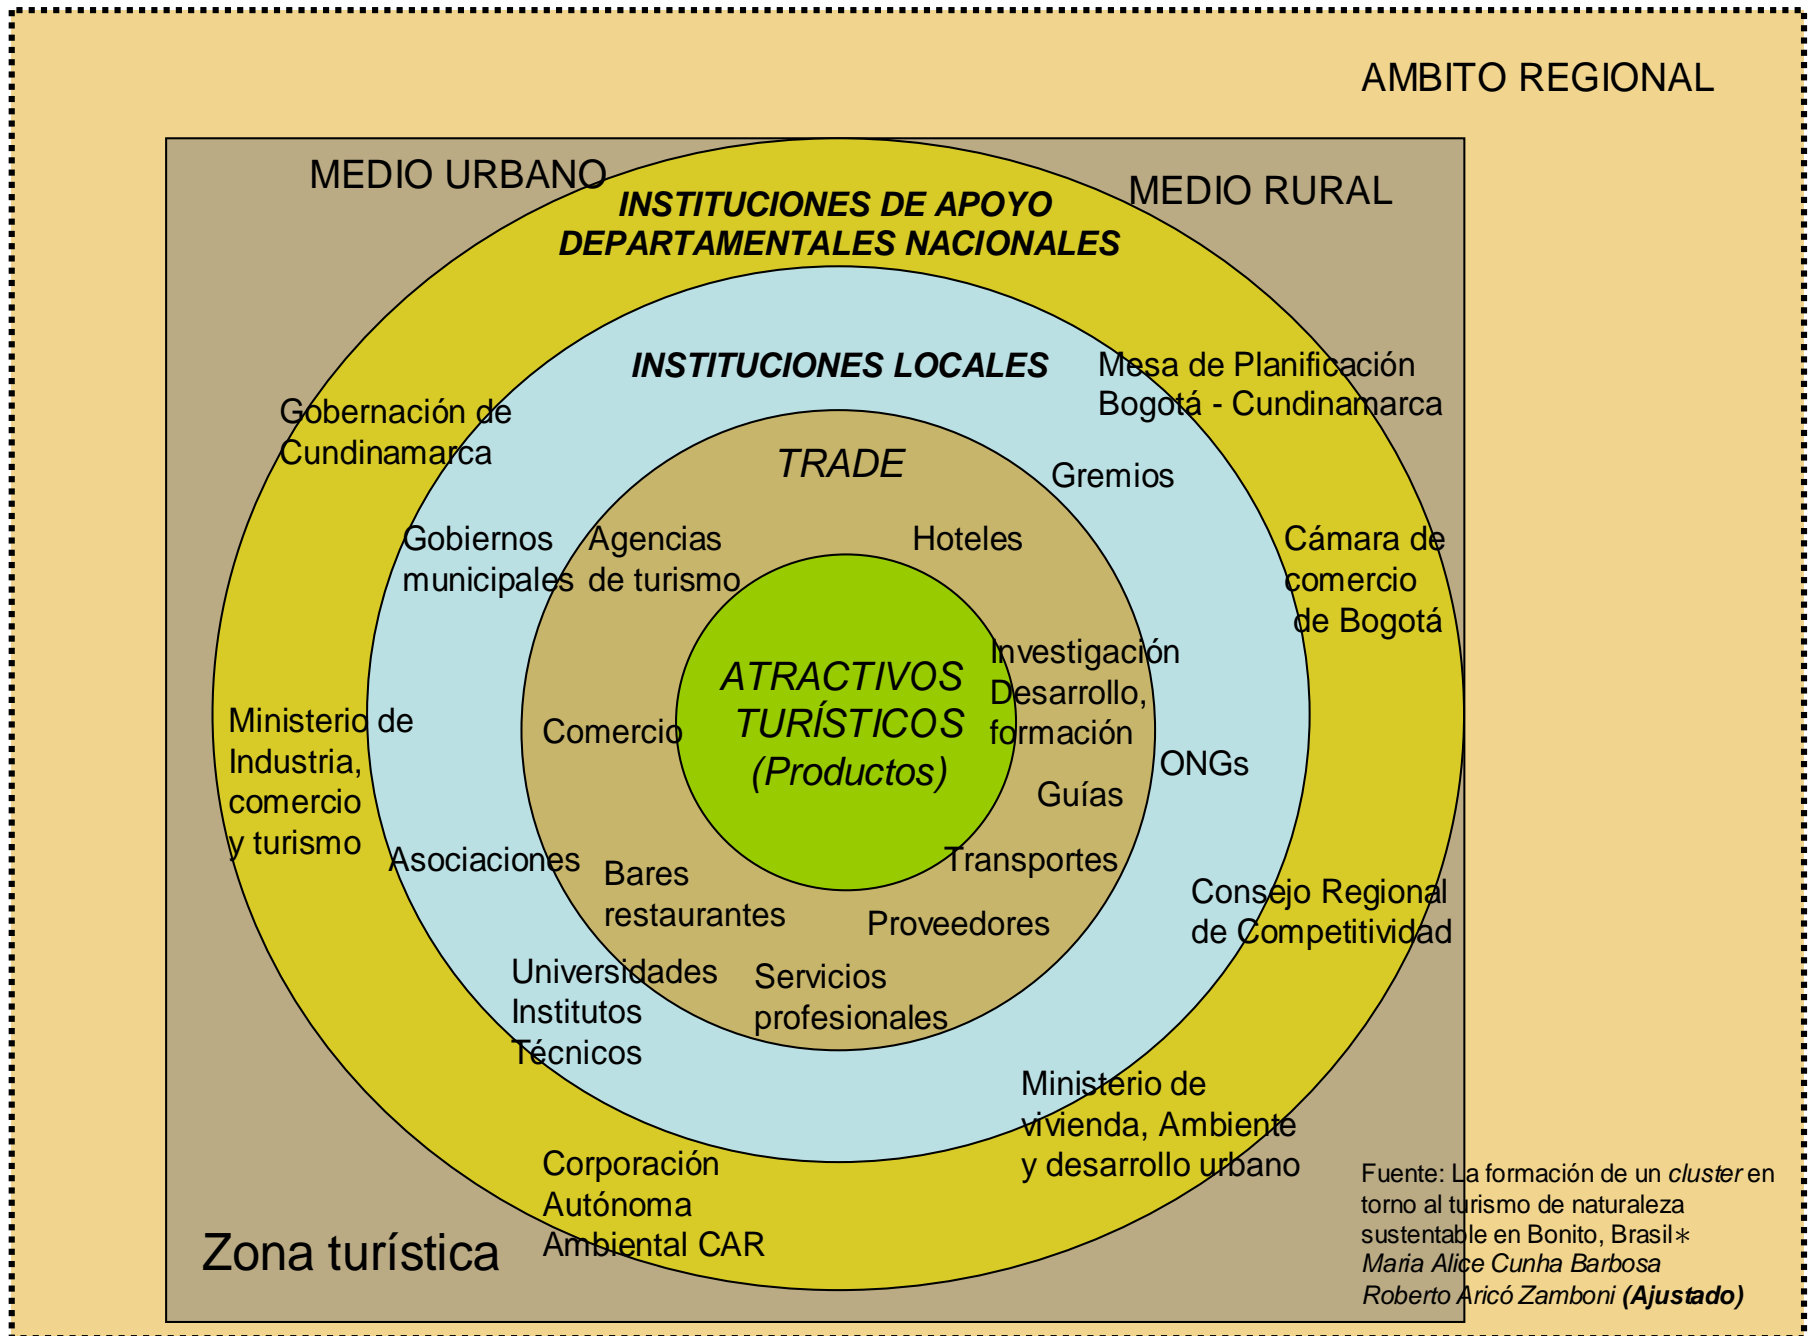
AMBITO REGIONAL

MEDIO URBANO

MEDIO RURAL

INSTITUCIONES DE APOYO DEPARTAMENTALES NACIONALES

INSTITUCIONES LOCALES

Mesa de Planificación Bogotá - Cundinamarca

Gobernación de Cundinamarca

TRADE

Gremios

Gobiernos municipales

Agencias de turismo

Hoteles

Cámara de comercio de Bogotá

ATRACTIVOS TURÍSTICOS (Productos)

Investigación Desarrollo, formación

Ministerio de Industria, comercio y turismo

Comercio

ONGs

Guías

Asociaciones

Bares restaurantes

Transportes

Consejo Regional de Competitividad

Proveedores

Universidades Institutos Técnicos

Servicios profesionales

Ministerio de vivienda, Ambiente y desarrollo urbano

Corporación Autónoma Ambiental CAR

Zona turística

Fuente: La formación de un *cluster* en torno al turismo de naturaleza sustentable en Bonito, Brasil∗
*Maria Alice Cunha Barbosa*
*Roberto Aricó Zamboni* **(Ajustado)**